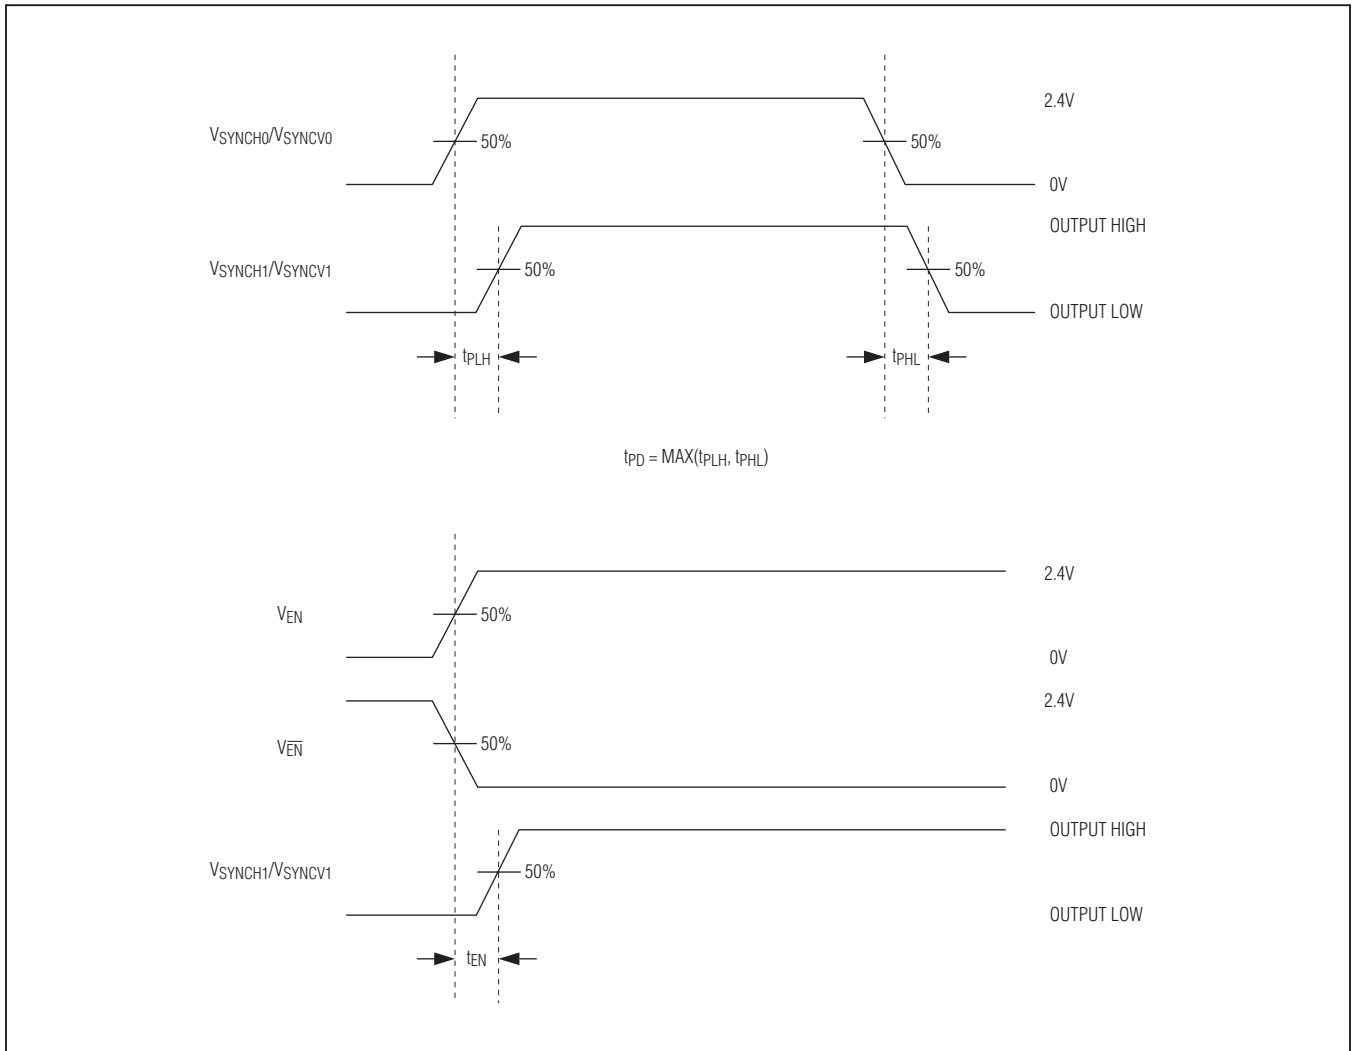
2.4V

$V_{SYNCH0}/V_{SYNCV0}$

50%

50%

0V

OUTPUT HIGH

$V_{SYNCH1}/V_{SYNCV1}$

50%

50%

OUTPUT LOW

$t_{PLH}$

$t_{PHL}$

$t_{PD} = MAX(t_{PLH}, t_{PHL})$

2.4V

$V_{EN}$

50%

0V

2.4V

$V_{\overline{EN}}$

50%

0V

OUTPUT HIGH

$V_{SYNCH1}/V_{SYNCV1}$

50%

OUTPUT LOW

$t_{EN}$